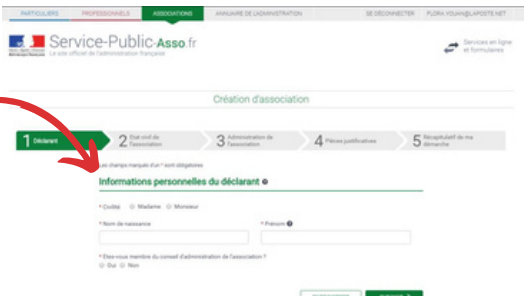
PARTICULIERS PROFESSIONNELS ASSOCIATIONS ANNUAIRE DE L'ADMINISTRATION SE DÉCONNECTER FLORA.VOUAN@LAPOSTE.NET

Service-Public-Asso.fr
Le site officiel de l'administration française

Services en ligne et formulaires

Création d'association

1 Déclarant
2 État civil de l'association
3 Administration de l'association
4 Pièces justificatives
5 Récapitulatif de ma démarche

Les champs marqués d'un * sont obligatoires

Informations personnelles du déclarant

* Civilité Madame Monsieur

* Nom de naissance

* Prénom

* Êtes-vous membre du conseil d'administration de l'association ?
Oui Non

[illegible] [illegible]